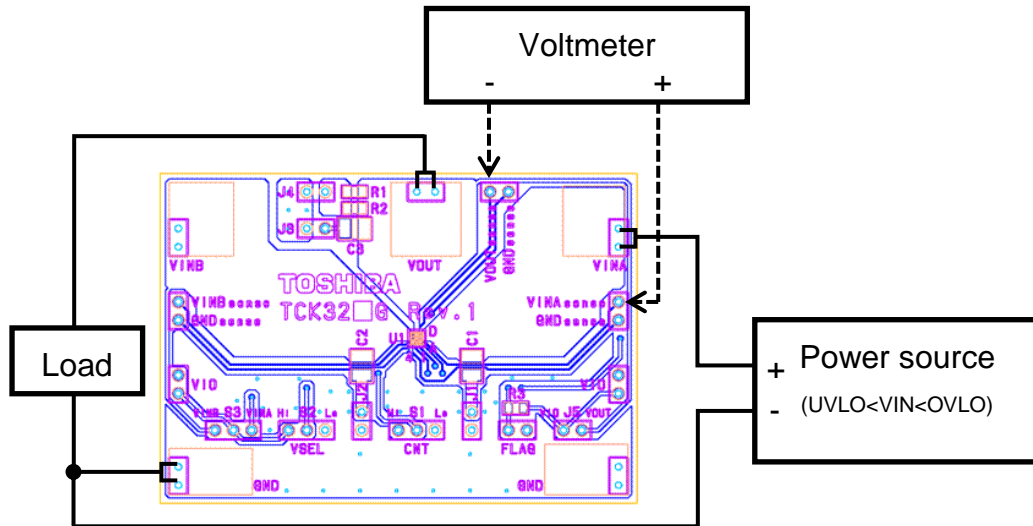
Voltmeter
-
+
J4
R1
R2
J8
C3
VOUT
VOUTsense
GNDsense
VINB
VINA
TOSHIBA
TCK32□G Rev.1
VINBsense
GNDsense
VINAsense
GNDsense
C2
U1
C1
Load
VIO
R3
VIO
VINB S3 VINA
Hi S2 Lo
Hi S1 Lo
VIO J5 VOUT
VSEL
CNT
FLAG
GND
GND
+
Power source
-
(UVLO<VIN<OVLO)